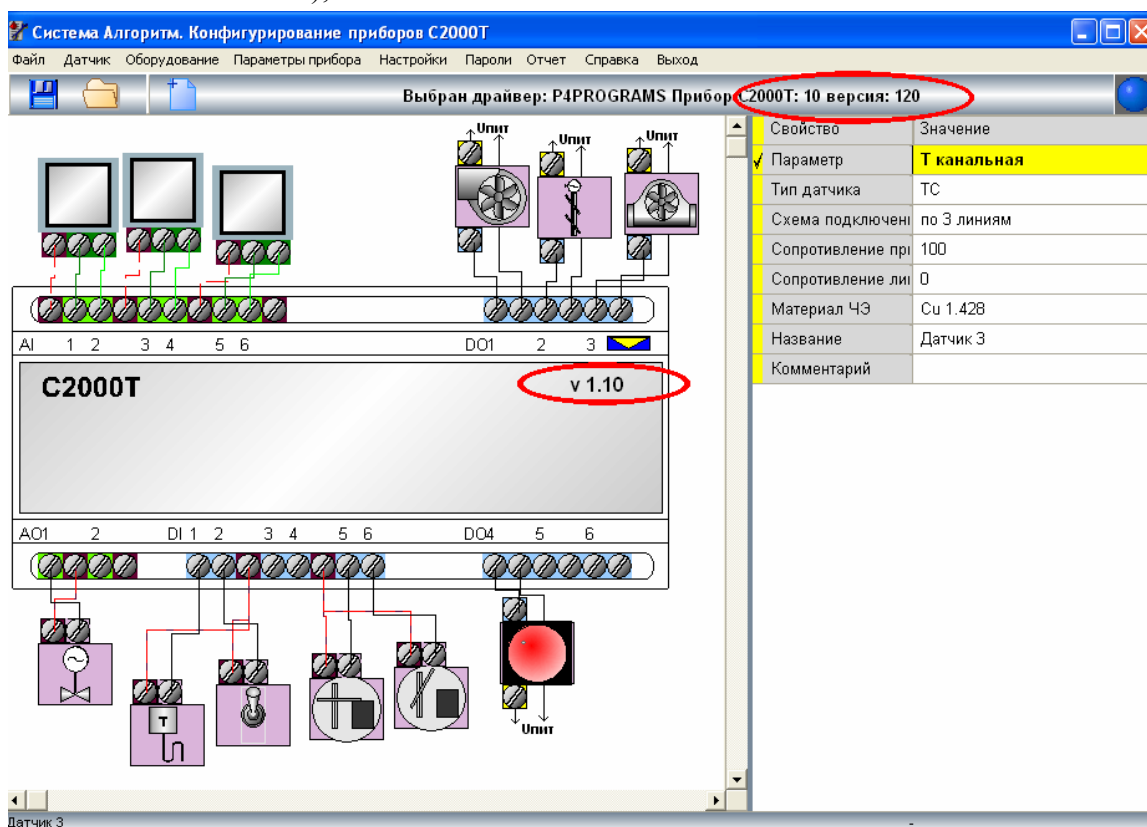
Система Алгоритм. Конфигурирование приборов С2000Т

Файл Датчик Оборудование Параметры прибора Настройки Пароли Отчет Справка Выход

Выбран драйвер: P4PROGRAMS Прибор С2000Т: 10 версия: 120

Uпит Uпит Uпит

AI 1 2 3 4 5 6 DO1 2 3

C2000T v 1.10

AO1 2 DI 1 2 3 4 5 6 DO4 5 6

T

Uпит

| Свойство | Значение |
|---|---|
| Параметр | Т канальная |
| Тип датчика | ТС |
| Схема подключени | по 3 линиям |
| Сопротивление пр | 100 |
| Сопротивление ли | 0 |
| Материал ЧЭ | Cu 1.428 |
| Название | Датчик 3 |
| Комментарий | |

Датчик 3